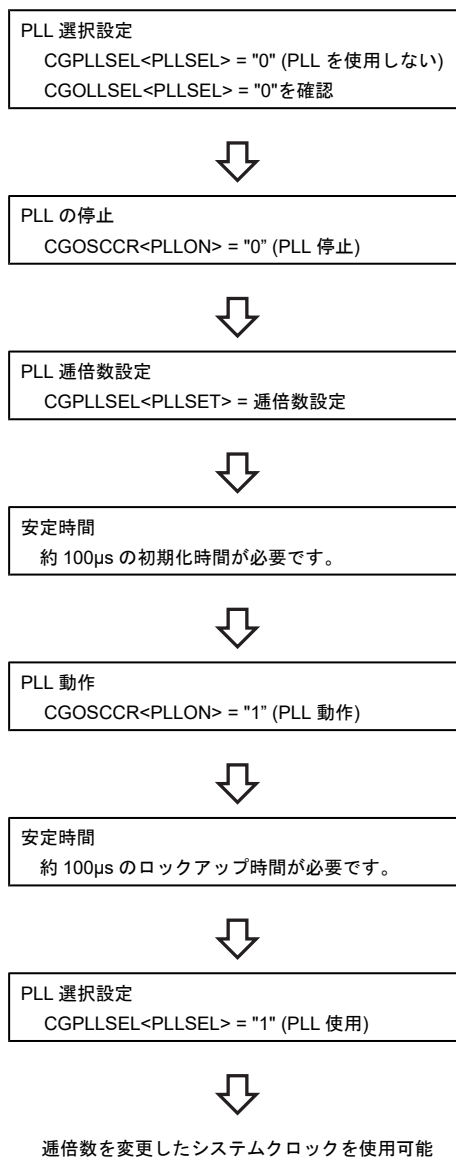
PLL 選択設定
CGPLLSEL<PLLSEL> = "0" (PLL を使用しない)
CGOLLSEL<PLLSEL> = "0"を確認

PLL の停止
CGOSCCR<PLLON> = "0" (PLL 停止)

PLL 逓倍数設定
CGPLLSEL<PLLSET> = 逓倍数設定

安定時間
約 100μs の初期化時間が必要です。

PLL 動作
CGOSCCR<PLLON> = "1" (PLL 動作)

安定時間
約 100μs のロックアップ時間が必要です。

PLL 選択設定
CGPLLSEL<PLLSEL> = "1" (PLL 使用)

逓倍数を変更したシステムクロックを使用可能